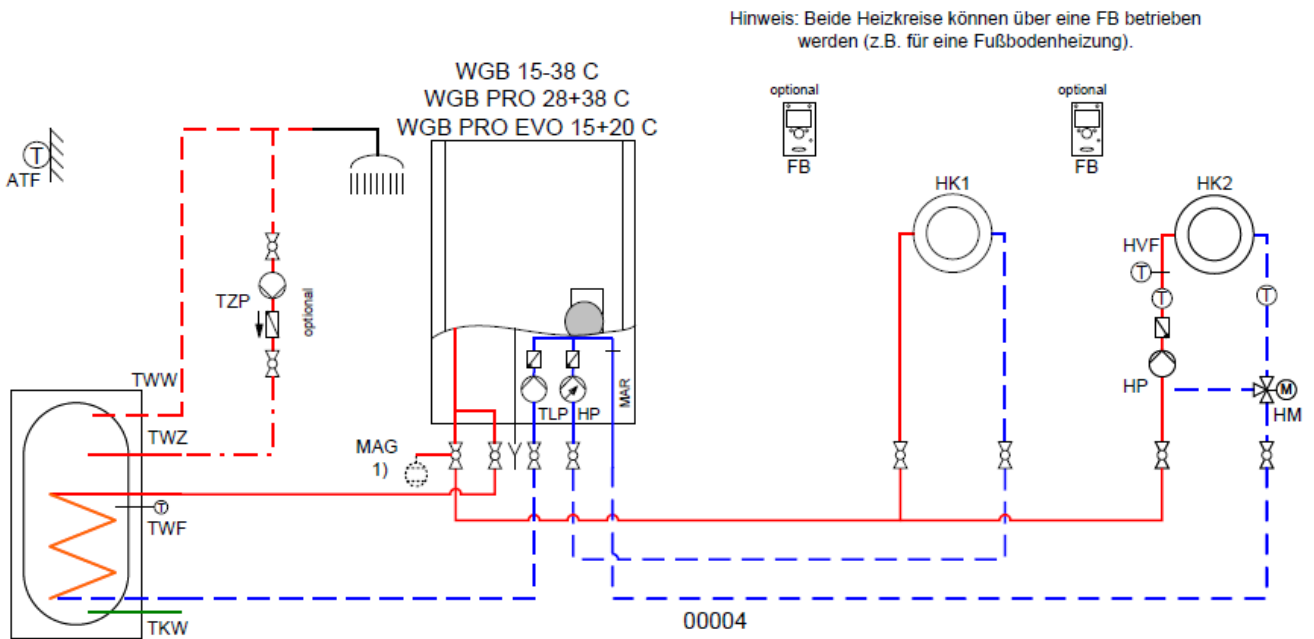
Hinweis: Beide Heizkreise können über eine FB betrieben werden (z.B. für eine Fußbodenheizung).

WGB 15-38 C
WGB PRO 28+38 C
WGB PRO EVO 15+20 C

optional
FB

optional
FB

ATF

TZP

optional

HK1

HK2

HVF

TWW

TLP HP

MAR

HP

HM

TWZ

MAG
1)

TWF

TKW

00004